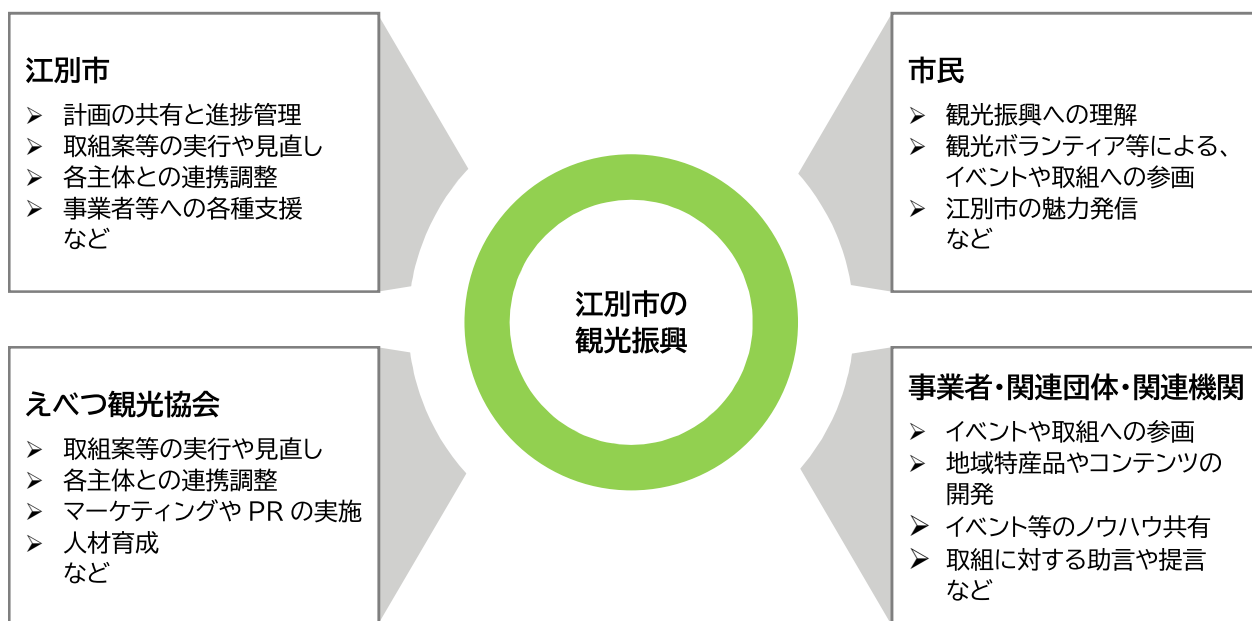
江別市
➢ 計画の共有と進捗管理
➢ 取組案等の実行や見直し
➢ 各主体との連携調整
➢ 事業者等への各種支援
など

市民
➢ 観光振興への理解
➢ 観光ボランティア等による、イベントや取組への参画
➢ 江別市の魅力発信
など

江別市の
観光振興

えべつ観光協会
➢ 取組案等の実行や見直し
➢ 各主体との連携調整
➢ マーケティングや PR の実施
➢ 人材育成
など

事業者・関連団体・関連機関
➢ イベントや取組への参画
➢ 地域特産品やコンテンツの開発
➢ イベント等のノウハウ共有
➢ 取組に対する助言や提言
など